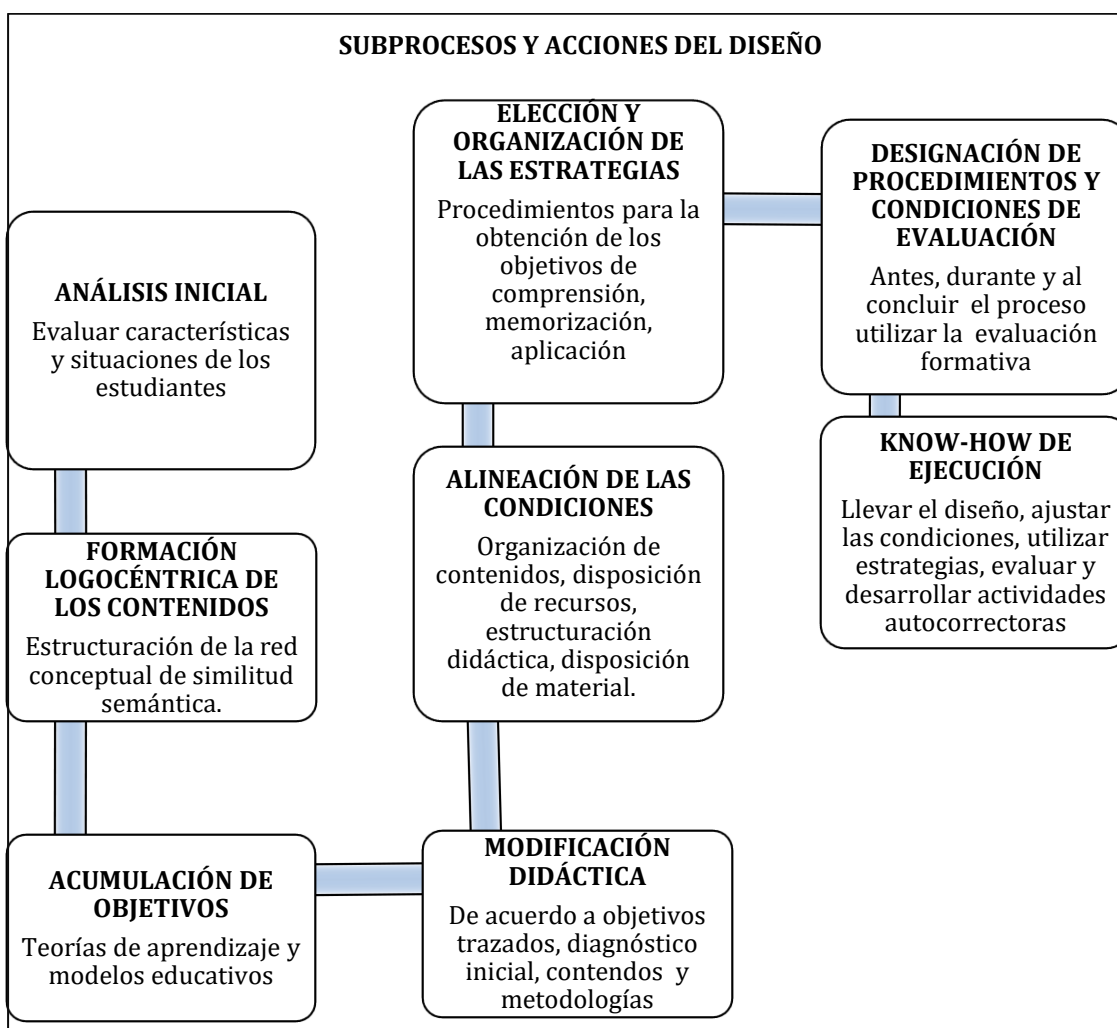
SUBPROCESOS Y ACCIONES DEL DISEÑO

ANÁLISIS INICIAL

Evaluar características y situaciones de los estudiantes

FORMACIÓN LOGOCÉNTRICA DE LOS CONTENIDOS

Estructuración de la red conceptual de similitud semántica.

ACUMULACIÓN DE OBJETIVOS

Teorías de aprendizaje y modelos educativos

MODIFICACIÓN DIDÁCTICA

De acuerdo a objetivos trazados, diagnóstico inicial, contendos y metodologías

ALINEACIÓN DE LAS CONDICIONES

Organización de contenidos, disposición de recursos, estructuración didáctica, disposición de material.

ELECCIÓN Y ORGANIZACIÓN DE LAS ESTRATEGIAS

Procedimientos para la obtención de los objetivos de comprensión, memorización, aplicación

DESIGNACIÓN DE PROCEDIMIENTOS Y CONDICIONES DE EVALUACIÓN

Antes, durante y al concluir el proceso utilizar la evaluación formativa

KNOW-HOW DE EJECUCIÓN

Llevar el diseño, ajustar las condiciones, utilizar estrategias, evaluar y desarrollar actividades autocorrectoras